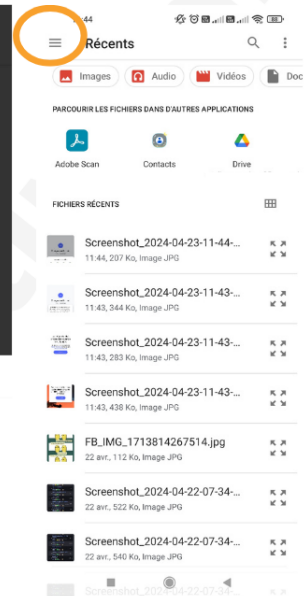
:44

Récents

Images
Audio
Vidéos
Doc

PARCOURIR LES FICHIERS DANS D'AUTRES APPLICATIONS

Adobe Scan
Contacts
Drive

FICHIERS RÉCENTS

Screenshot_2024-04-23-11-44-...
11:44, 207 Ko, Image JPG

Screenshot_2024-04-23-11-43-...
11:43, 344 Ko, Image JPG

Screenshot_2024-04-23-11-43-...
11:43, 283 Ko, Image JPG

Screenshot_2024-04-23-11-43-...
11:43, 438 Ko, Image JPG

FB_IMG_1713814267514.jpg
22 avr., 112 Ko, Image JPG

Screenshot_2024-04-22-07-34-...
22 avr., 522 Ko, Image JPG

Screenshot_2024-04-22-07-34-...
22 avr., 540 Ko, Image JPG